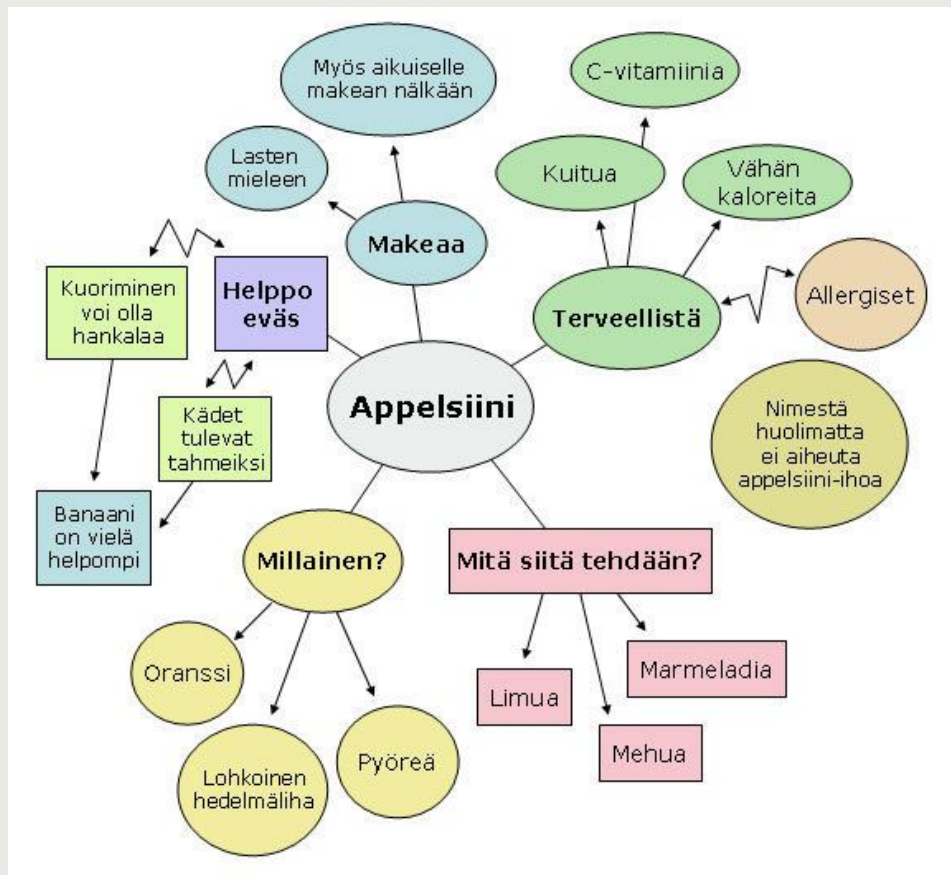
Myös aikuiselle makean nälkään

C-vitamiinia

Lasten mieleen

Kuitua

Vähän kaloreita

Makeaa

Kuoriminen voi olla hankalaa

Helppo eväs

Terveellistä

Allergiset

Kädet tulevat tahmeiksi

Appelsiini

Nimestä huolimatta ei aiheuta appelsiini-ihoa

Banaani on vielä helpompi

Millainen?

Mitä siitä tehdään?

Oranssi

Limua

Marmeladia

Mehua

Lohkoinen hedelmäliha

Pyöreä